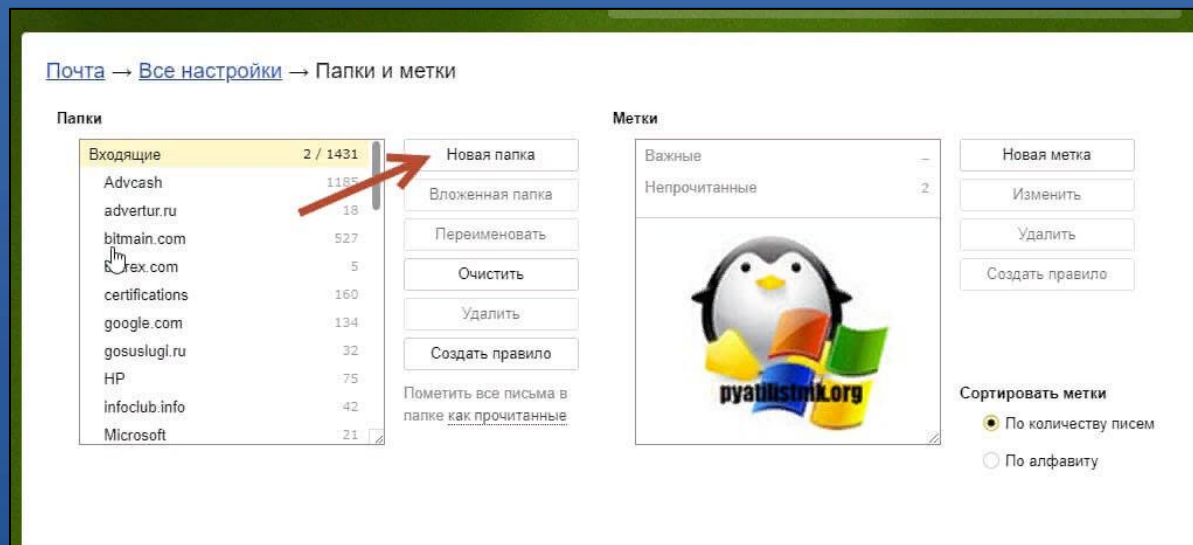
Почта → Все настройки → Папки и метки

Папки

| | |
|---|---|
| Входящие | 2 / 1431 |
| Advcash | 1185 |
| advertur.ru | 18 |
| bitmain.com | 527 |
| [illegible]rex.com | 5 |
| certifications | 160 |
| google.com | 134 |
| gosuslugi.ru | 32 |
| HP | 75 |
| infoclub.info | 42 |
| Microsoft | 21 |

Новая папка

Вложенная папка

Переименовать

Очистить

Удалить

Создать правило

Пометить все письма в папке как прочитанные

Метки

| | |
|---|---|
| Важные | – |
| Непрочитанные | 2 |

pyatilistnik.org

Новая метка

Изменить

Удалить

Создать правило

Сортировать метки

По количеству писем

По алфавиту